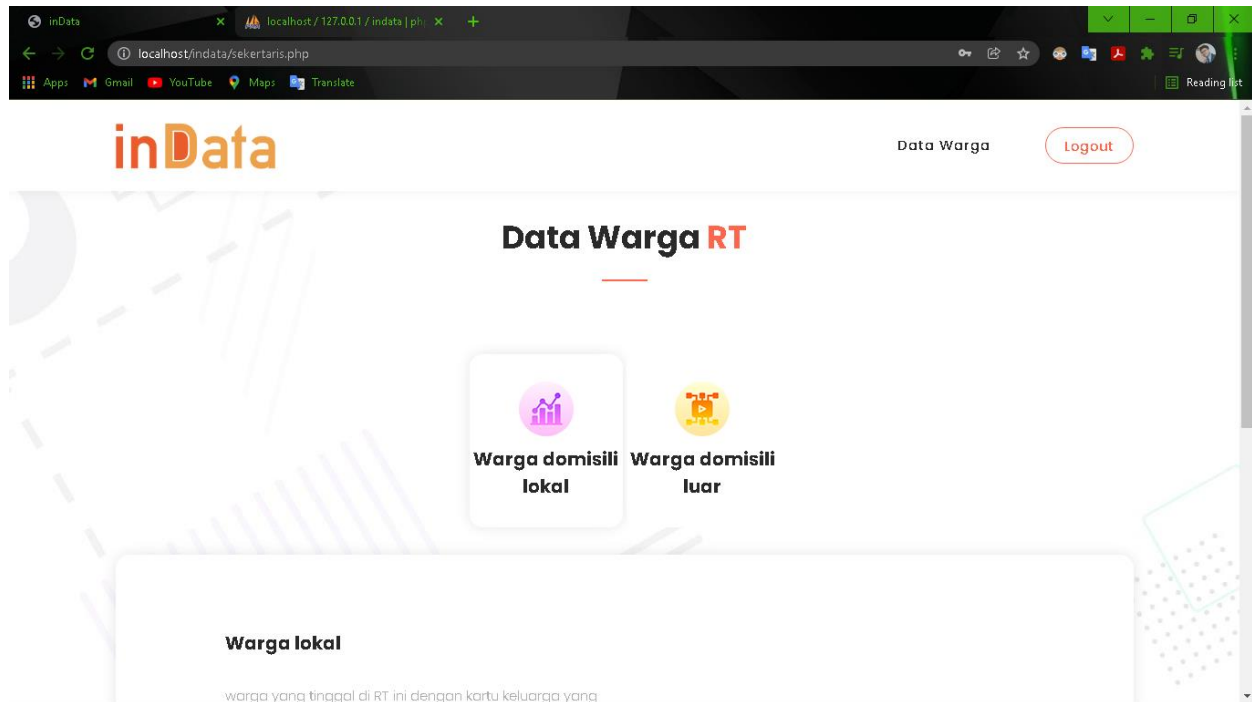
inData
localhost / 127.0.0.1 / indata | ph
localhost/indata/sekertaris.php
Apps Gmail YouTube Maps Translate
Reading list

inData
Data Warga
Logout

Data Warga RT

Warga domisili lokal
Warga domisili luar

Warga lokal

warga yang tinggal di RT ini dengan kartu keluarga yang